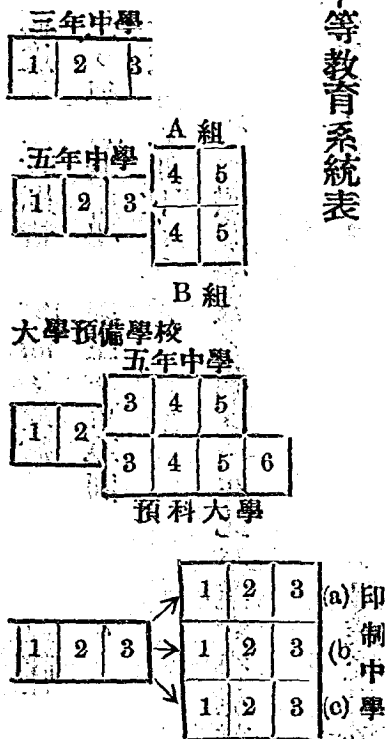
等教育系統表

三年中學

| 1 | 2 | 3 |
|---|---|---|

五年中學

A 組

| 1 | 2 | 3 | 4 | 5 |
|---|---|---|---|---|
| | | | 4 | 5 |

B 組

大學預備學校

五年中學

| 1 | 2 | 3 | 4 | 5 | |
|---|---|---|---|---|---|
| | | 3 | 4 | 5 | 6 |

預科大學

| 1 | 2 | 3 |
|---|---|---|

| 1 | 2 | 3 | (a) |
|---|---|---|---|
| 1 | 2 | 3 | (b) |
| 1 | 2 | 3 | (c) |

印制中學